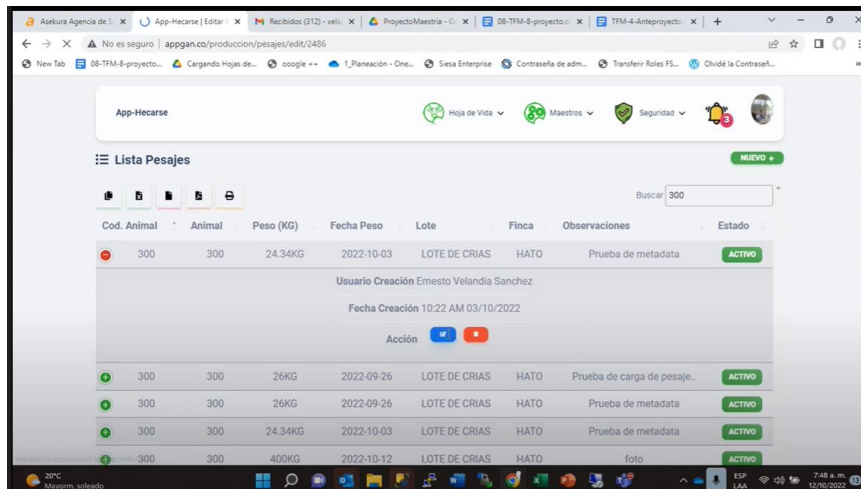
Asekura Agencia de S × App-Hecarse | Editar × M Recibidos (312) - vela × ProyectoMaestria - G × 08-TFM-8-proyecto.d × TFM-4-Anteproyecto × +

No es seguro | appgan.co/produccion/pesajes/edit/2486

New Tab 08-TFM-8-proyecto... Cargando Hojas de... oooogle ++ 1_Planeación - One... Siesa Enterprise Contraseña de adm... Transferir Roles FS... Olvidé la Contraseñ...

App-Hecarse

Hoja de Vida Maestros Seguridad 3

Lista Pesajes

NUEVO +

Buscar: 300

| Cod. Animal | Animal | Peso (KG) | Fecha Peso | Lote | Finca | Observaciones | Estado |
|---|---|---|---|---|---|---|---|
| 300 | 300 | 24.34KG | 2022-10-03 | LOTE DE CRIAS | HATO | Prueba de metadata | ACTIVO |

Usuario Creación Ernesto Velandia Sanchez

Fecha Creación 10:22 AM 03/10/2022

Acción

| Cod. Animal | Animal | Peso (KG) | Fecha Peso | Lote | Finca | Observaciones | Estado |
|---|---|---|---|---|---|---|---|
| 300 | 300 | 26KG | 2022-09-26 | LOTE DE CRIAS | HATO | Prueba de carga de pesaje.. | ACTIVO |
| 300 | 300 | 26KG | 2022-09-26 | LOTE DE CRIAS | HATO | Prueba de metadata | ACTIVO |
| 300 | 300 | 24.34KG | 2022-10-03 | LOTE DE CRIAS | HATO | Prueba de metadata | ACTIVO |
| 300 | 300 | 400KG | 2022-10-12 | LOTE DE CRIAS | HATO | foto | ACTIVO |

20°C Mayorm. soleado

ESP LAA 7:48 a. m. 12/10/2022